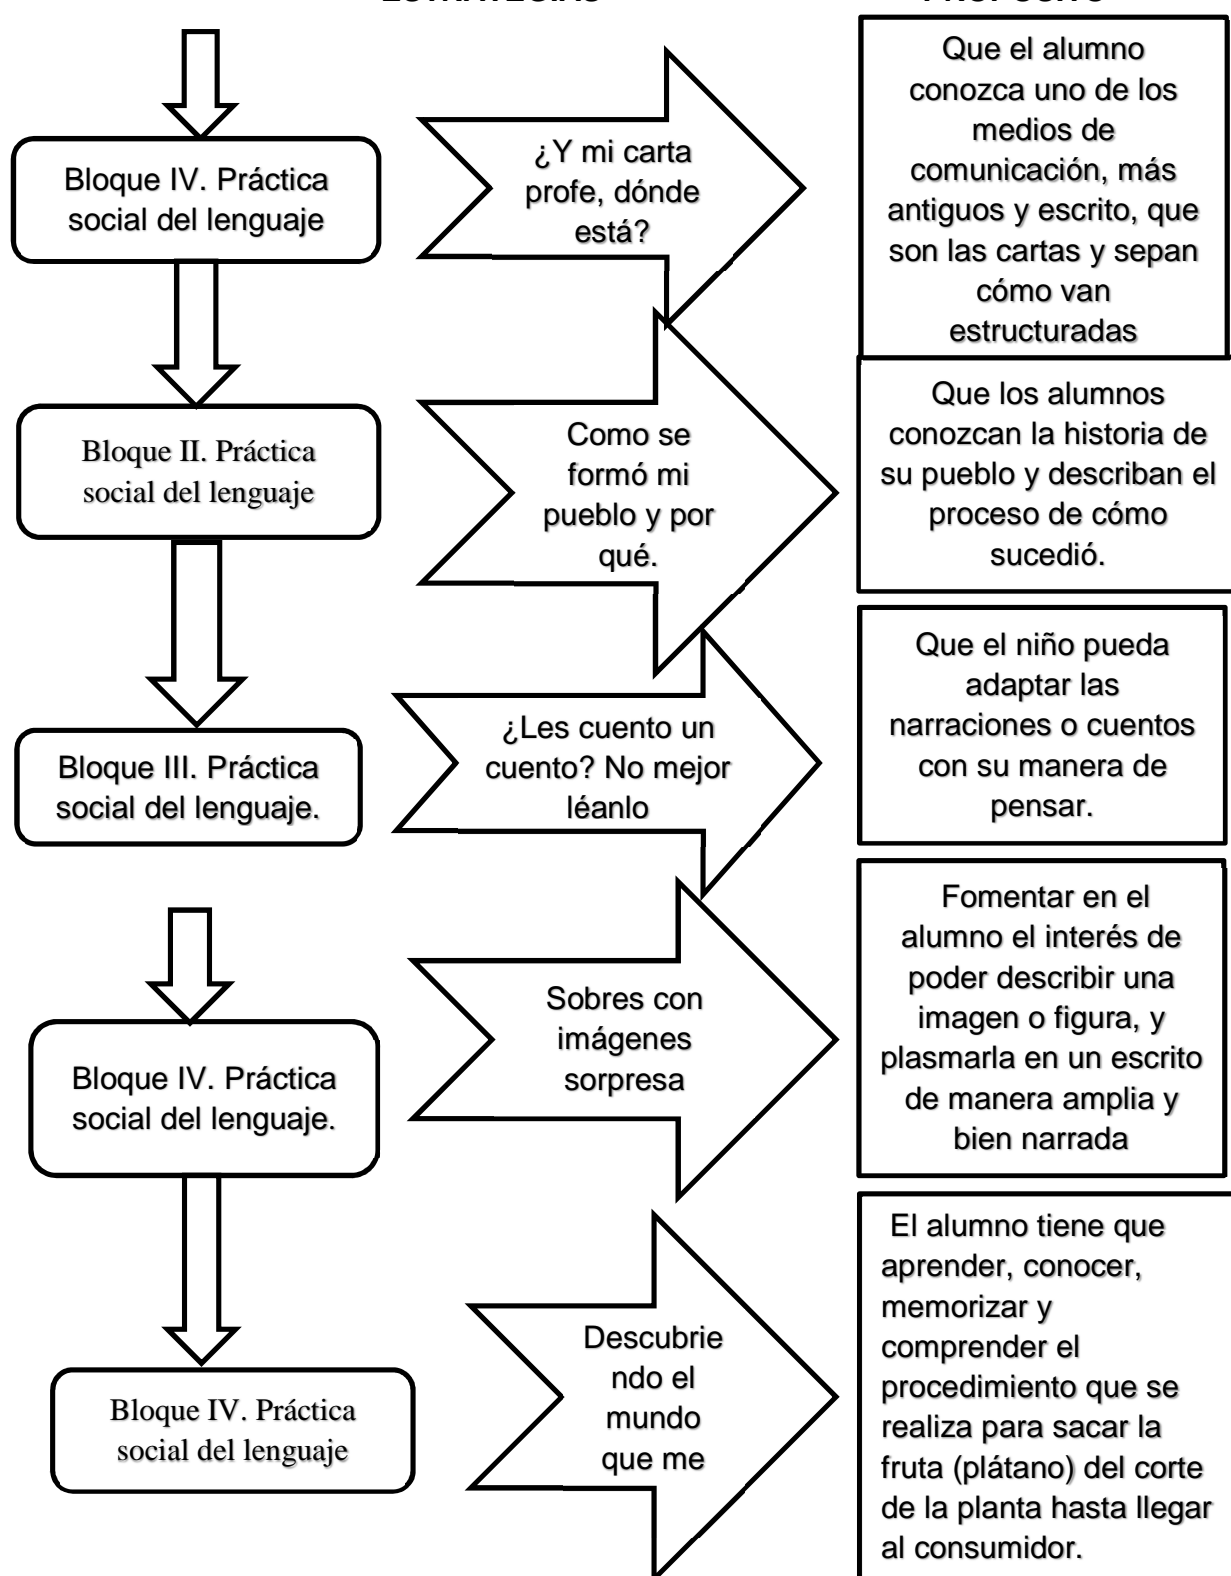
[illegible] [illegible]

Bloque IV. Práctica social del lenguaje

¿Y mi carta profe, dónde está?

Que el alumno conozca uno de los medios de comunicación, más antiguos y escrito, que son las cartas y sepan cómo van estructuradas

Bloque II. Práctica social del lenguaje

Como se formó mi pueblo y por qué.

Que los alumnos conozcan la historia de su pueblo y describan el proceso de cómo sucedió.

Bloque III. Práctica social del lenguaje.

¿Les cuento un cuento? No mejor léanlo

Que el niño pueda adaptar las narraciones o cuentos con su manera de pensar.

Bloque IV. Práctica social del lenguaje.

Sobres con imágenes sorpresa

Fomentar en el alumno el interés de poder describir una imagen o figura, y plasmarla en un escrito de manera amplia y bien narrada

Bloque IV. Práctica social del lenguaje

Descubrie ndo el mundo que me

El alumno tiene que aprender, conocer, memorizar y comprender el procedimiento que se realiza para sacar la fruta (plátano) del corte de la planta hasta llegar al consumidor.